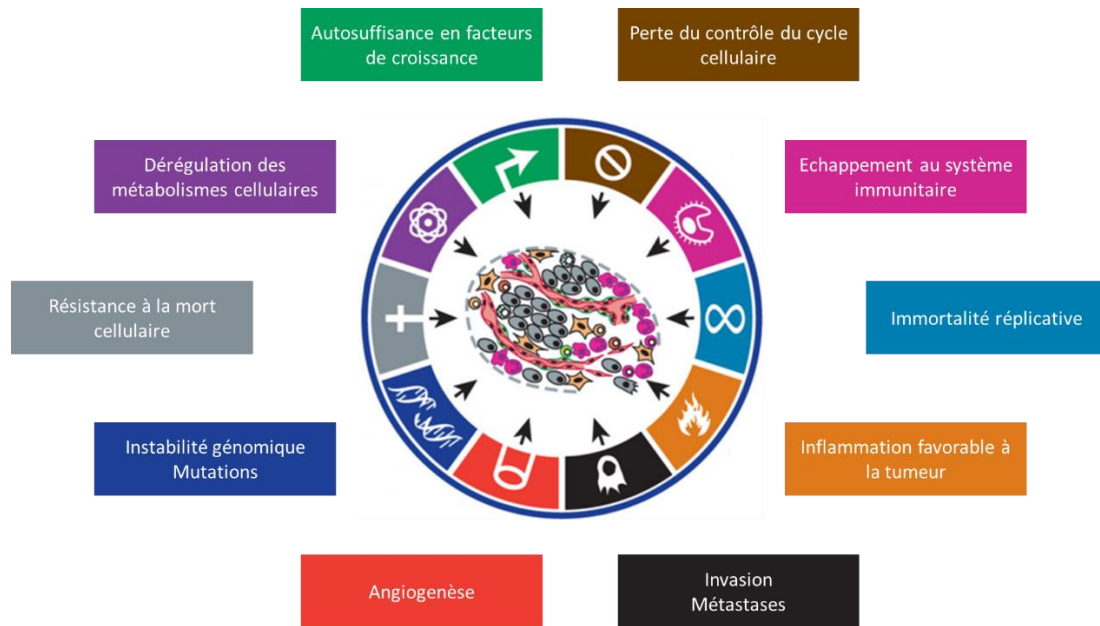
Autosuffisance en facteurs de croissance

Perte du contrôle du cycle cellulaire

Dérégulation des métabolismes cellulaires

Echappement au système immunitaire

Résistance à la mort cellulaire

Immortalité réplicative

Instabilité génomique Mutations

Inflammation favorable à la tumeur

Angiogenèse

Invasion Métastases